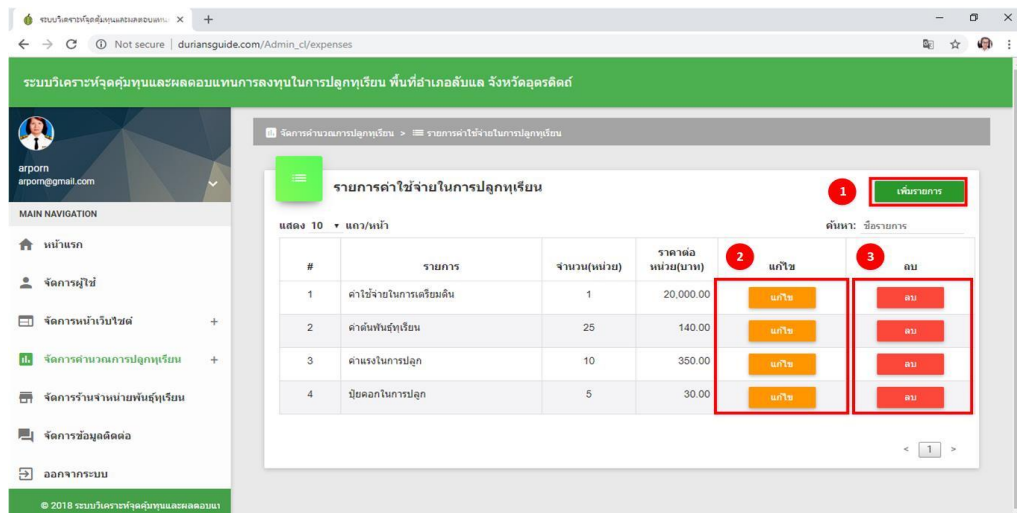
ระบบวิเคราะห์จุดคุ้มทุนและผลตอบแทน ×

Not secure | duriansguide.com/Admin_cl/expenses

ระบบวิเคราะห์จุดคุ้มทุนและผลตอบแทนการลงทุนในการปลูกทุเรียน พื้นที่อำเภอลับแล จังหวัดอุตรดิตถ์

arporn
arporn@gmail.com

MAIN NAVIGATION

หน้าแรก

จัดการผู้ใช้

จัดการหน้าเว็บไซต์ +

จัดการคำนวณการปลูกทุเรียน +

จัดการร้านจำหน่ายพันธุ์ทุเรียน

จัดการข้อมูลติดต่อ

ออกจากระบบ

© 2018 ระบบวิเคราะห์จุดคุ้มทุนและผลตอบแ

จัดการคำนวณการปลูกทุเรียน > รายการค่าใช้จ่ายในการปลูกทุเรียน

รายการค่าใช้จ่ายในการปลูกทุเรียน

1

เพิ่มรายการ

แสดง 10 ▾ แถว/หน้า

ค้นหา: ชื่อรายการ

2

3

| # | รายการ | จำนวน(หน่วย) | ราคาต่อหน่วย(บาท) | แก้ไข | ลบ |
|---|---|---|---|---|---|
| 1 | ค่าใช้จ่ายในการเตรียมดิน | 1 | 20,000.00 | แก้ไข | ลบ |
| 2 | ค่าต้นพันธุ์ทุเรียน | 25 | 140.00 | แก้ไข | ลบ |
| 3 | ค่าแรงในการปลูก | 10 | 350.00 | แก้ไข | ลบ |
| 4 | ปุ๋ยคอกในการปลูก | 5 | 30.00 | แก้ไข | ลบ |

< 1 >